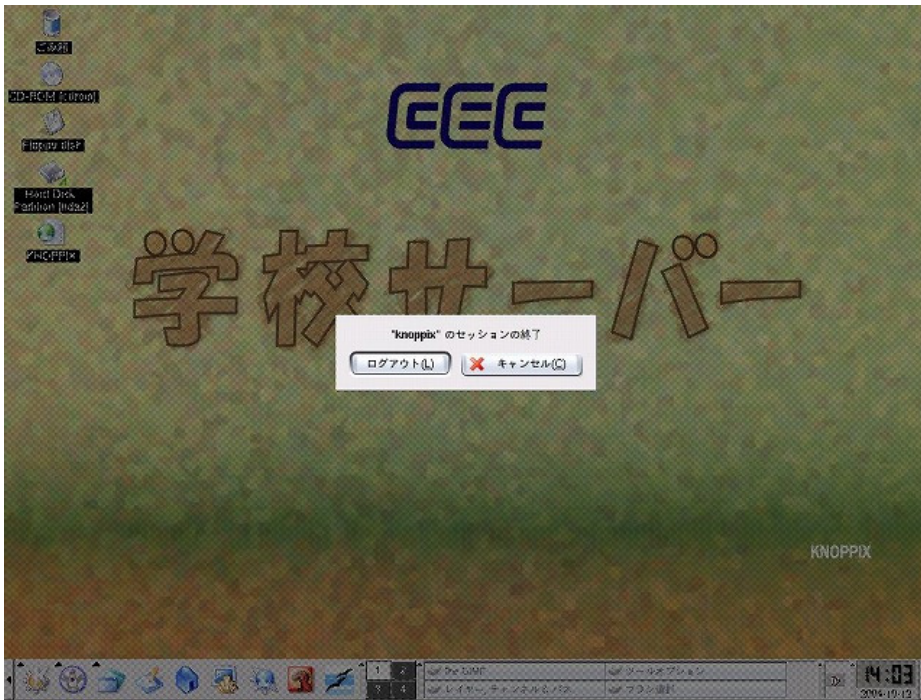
ごみ箱

CD-ROM [cdrom]

Floppy disk

Hard Disk Partition [hda2]

KNOPPIX

EEE

学校サーバー

"knoppix" のセッションの終了

ログアウト(L)

キャンセル(C)

KNOPPIX

1
2
3
4

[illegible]
レイヤー、チャンネル＆パス
ツールオプション
ブラシ選択

14:03
2004-10-12